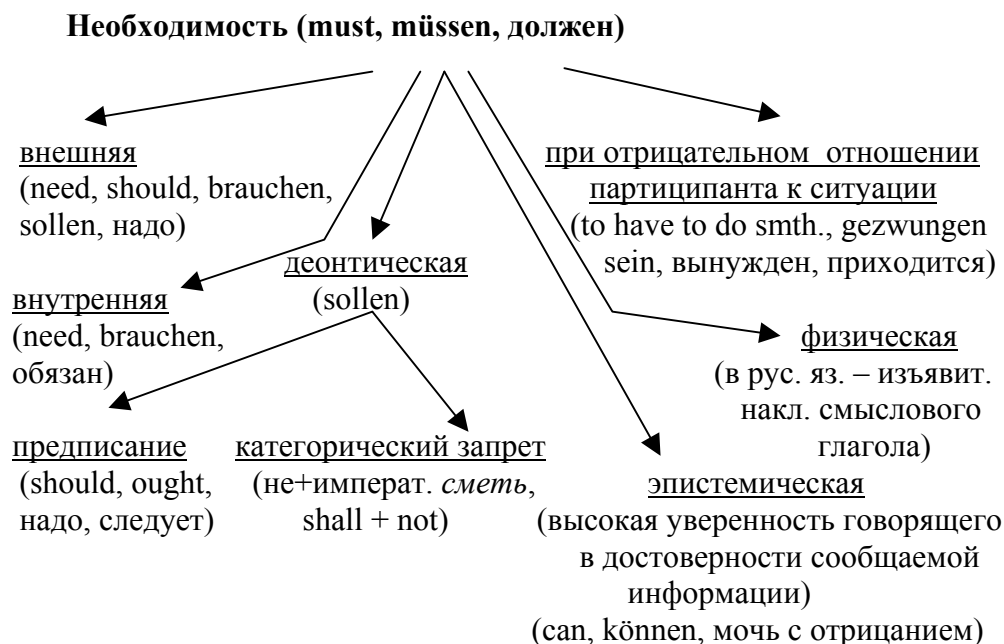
Необходимость (must, müssen, должен)

внешняя
(need, should, brauchen, sollen, надо)

при отрицательном отношении партиципанта к ситуации
(to have to do smth., gezwungen sein, вынужден, приходится)

деонтическая
(sollen)

внутренняя
(need, brauchen, обязан)

физическая
(в рус. яз. – изъявит. накл. смыслового глагола)

предписание
(should, ought, надо, следует)

категорический запрет
(не+императ. *сметь*, shall + not)

эпистемическая
(высокая уверенность говорящего в достоверности сообщаемой информации)
(can, können, мочь с отрицанием)